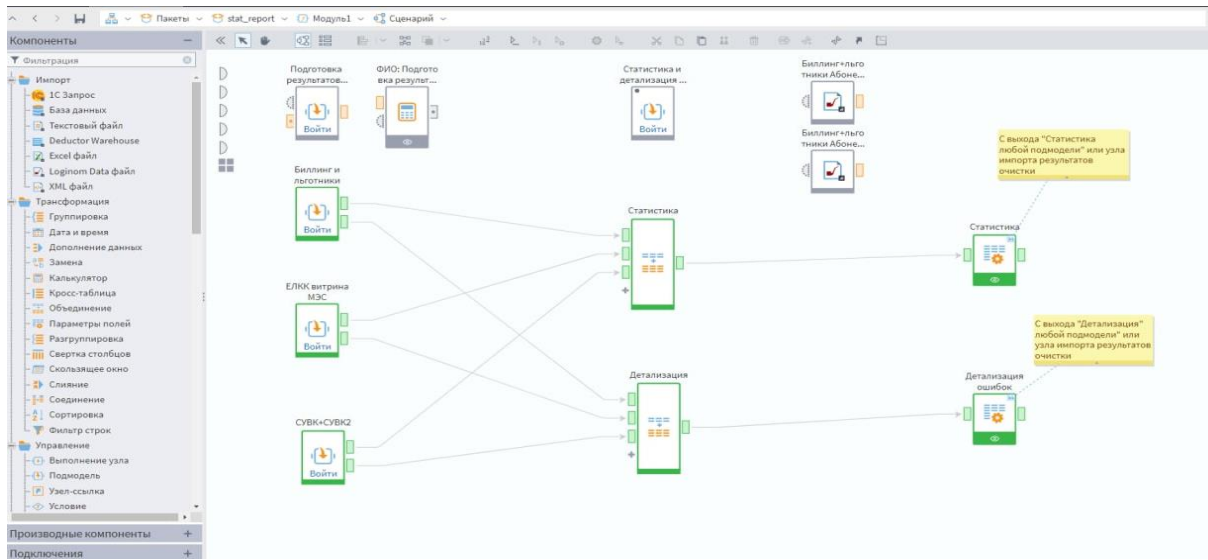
Пакеты ∨ stat_report ∨ Модуль1 ∨ Сценарий ∨

Компоненты

Фильтрация

Импорт
1С Запрос
База данных
Текстовый файл
Deductor Warehouse
Excel файл
Loginom Data файл
XML файл
Трансформация
Группировка
Дата и время
Дополнение данных
Замена
Калькулятор
Кросс-таблица
Объединение
Параметры полей
Разгруппировка
Свертка столбцов
Скользящее окно
Слияние
Соединение
Сортировка
Фильтр строк
Управление
Выполнение узла
Подмодель
Узел-ссылка
Условие

Производные компоненты +
Подключения +

Подготовка результатов...
Войти
ФИО: Подготовка результ...
Статистика и детализация ...
Войти
Биллинг+льготники Абоне...
Биллинг+льготники Абоне...

С выхода "Статистика любой подмодели" или узла импорта результатов очистки

Биллинг и льготники
Войти
Статистика
Статистика

ЕЛКК витрина МЭС
Войти

С выхода "Детализация" любой подмодели" или узла импорта результатов очистки

Детализация
Детализация ошибок

СУВК+СУВК2
Войти